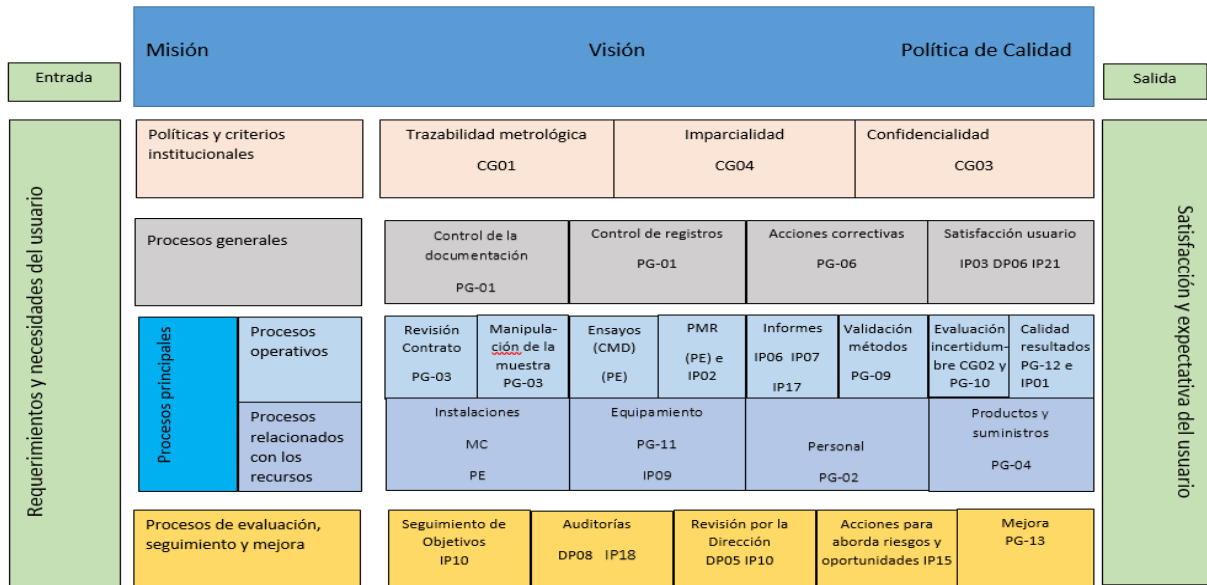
Misión

Visión

Política de Calidad

Entrada

Salida

Requerimientos y necesidades del usuario

Políticas y criterios institucionales

Trazabilidad metrológica
CG01

Imparcialidad
CG04

Confidencialidad
CG03

Procesos generales

Control de la documentación
PG-01

Control de registros
PG-01

Acciones correctivas
PG-06

Satisfacción usuario
IP03 DP06 IP21

Procesos principales

Procesos operativos

Revisión Contrato
PG-03

Manipulación de la muestra
PG-03

Ensayos (CMD)
(PE)

PMR
(PE) e IP02

Informes
IP06 IP07
IP17

Validación métodos
PG-09

Evaluación incertidumbre CG02 y PG-10

Calidad resultados
PG-12 e IP01

Procesos relacionados con los recursos

Instalaciones
MC
PE

Equipamiento
PG-11
IP09

Personal
PG-02

Productos y suministros
PG-04

Procesos de evaluación, seguimiento y mejora

Seguimiento de Objetivos
IP10

Auditorías
DP08 IP18

Revisión por la Dirección
DP05 IP10

Acciones para aborda riesgos y oportunidades IP15

Mejora
PG-13

Satisfacción y expectativa del usuario